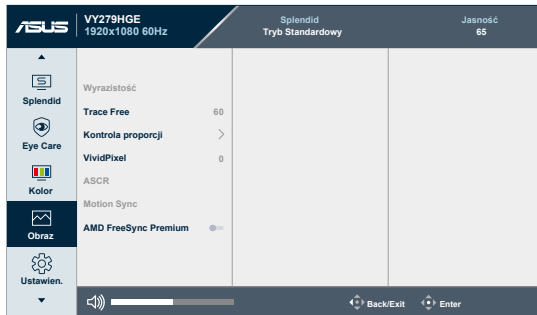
ASUS VY279HGE 1920x1080 60Hz

Splendid
Tryb Standardowy

Jasność
65

Splendid
Eye Care
Kolor
Obraz
Ustawien.

Wyrazistość
Trace Free 60
Kontrola proporcji
VividPixel 0
ASCR
Motion Sync
AMD FreeSync Premium

Back/Exit
Enter